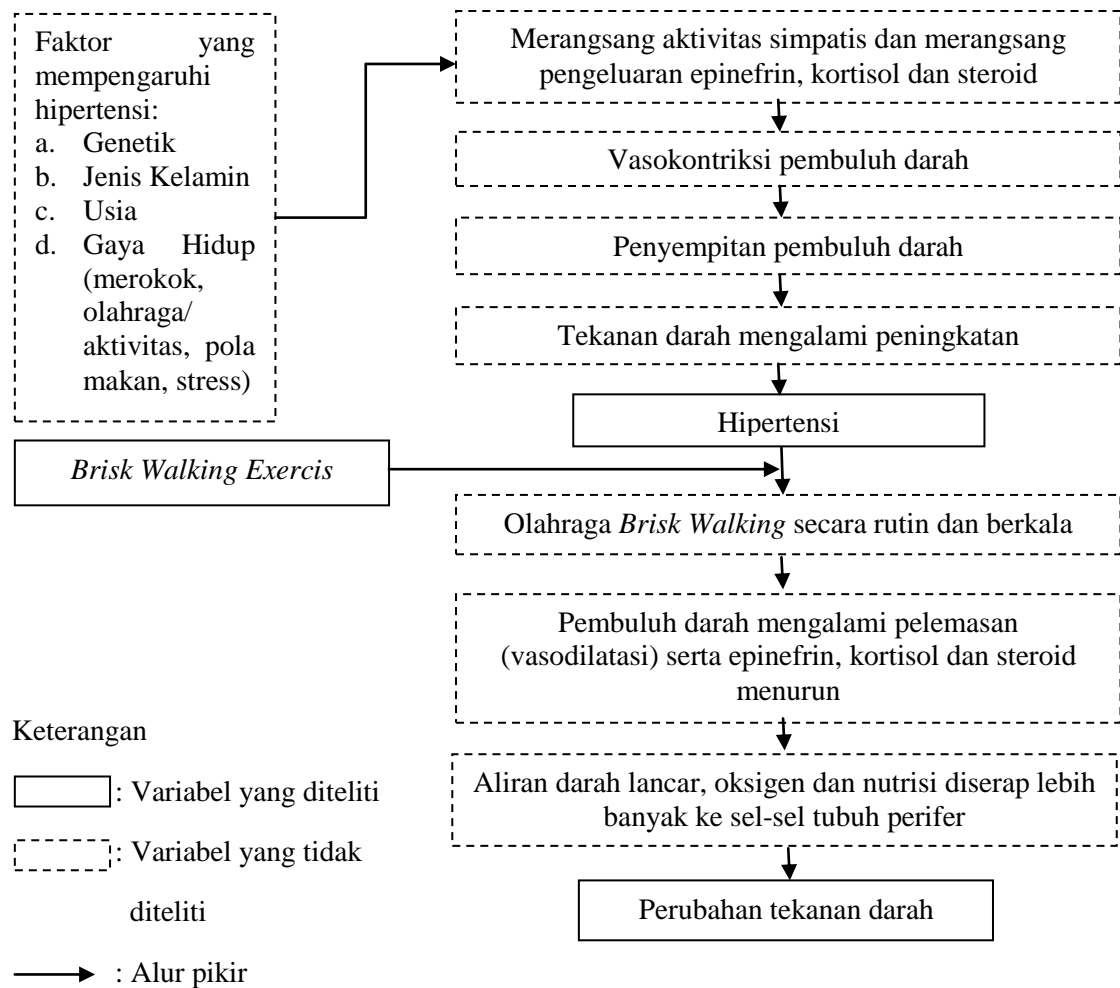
Faktor yang mempengaruhi hipertensi:
a. Genetik
b. Jenis Kelamin
c. Usia
d. Gaya Hidup (merokok, olahraga/ aktivitas, pola makan, stress)

Merangsang aktivitas simpatis dan merangsang pengeluaran epinefrin, kortisol dan steroid

Vasokontriksi pembuluh darah

Penyempitan pembuluh darah

Tekanan darah mengalami peningkatan

Hipertensi

*Brisk Walking Exercis*

Olahraga *Brisk Walking* secara rutin dan berkala

Pembuluh darah mengalami pelemasan (vasodilatasi) serta epinefrin, kortisol dan steroid menurun

Aliran darah lancar, oksigen dan nutrisi diserap lebih banyak ke sel-sel tubuh perifer

Perubahan tekanan darah

Keterangan

: Variabel yang diteliti

: Variabel yang tidak diteliti

: Alur pikir